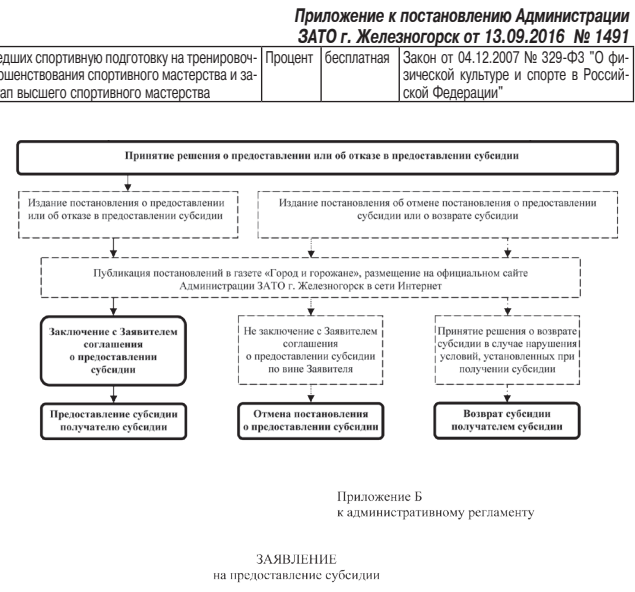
Приложение к постановлению Администрации ЗАТО г. Железногорск от 13.09.2016 № 1491

| едших спортивную подготовку на тренировоч- ршенствования спортивного мастерства и за- ап высшего спортивного мастерства | Процент | бесплатная | Закон от 04.12.2007 № 329-ФЗ "О физической культуре и спорте в Российской Федерации" |
|---|---|---|---|

Принятие решения о предоставлении или об отказе в предоставлении субсидии

Издание постановления о предоставлении или об отказе в предоставлении субсидии

Издание постановления об отмене постановления о предоставлении субсидии или о возврате субсидии

Публикация постановлений в газете «Город и горожане», размещение на официальном сайте Администрации ЗАТО г. Железногорск в сети Интернет

Заключение с Заявителем соглашения о предоставлении субсидии

Не заключение с Заявителем соглашения о предоставлении субсидии по вине Заявителя

Принятие решения о возврате субсидии в случае нарушения условий, установленных при получении субсидии

Предоставление субсидии получателю субсидии

Отмена постановления о предоставлении субсидии

Возврат субсидии получателем субсидии

Приложение Б
к административному регламенту

ЗАЯВЛЕНИЕ
на предоставление субсидии